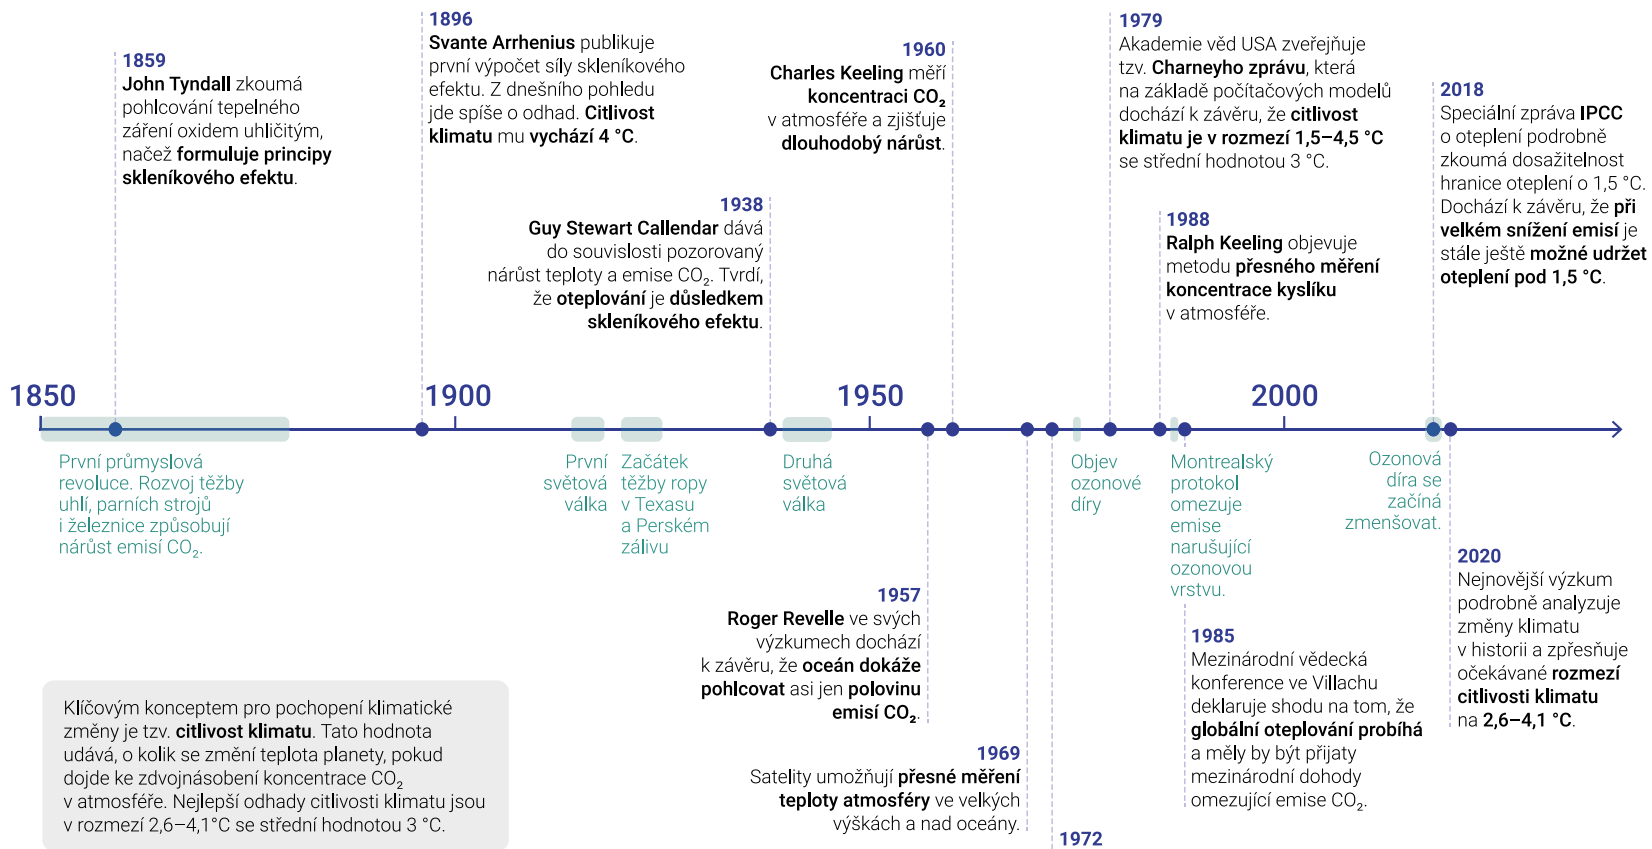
1859
John Tyndall zkoumá pohlcování tepelného záření oxidem uhličitým, načež formuluje principy skleníkového efektu.

1896
Svante Arrhenius publikuje první výpočet síly skleníkového efektu. Z dnešního pohledu jde spíše o odhad. Citlivost klimatu mu vychází 4 °C.

1938
Guy Stewart Callendar dává do souvislosti pozorovaný nárůst teploty a emise $CO_2$. Tvrdí, že oteplování je důsledkem skleníkového efektu.

1960
Charles Keeling měří koncentraci $CO_2$ v atmosféře a zjišťuje dlouhodobý nárůst.

1979
Akademie věd USA zveřejňuje tzv. Charneyho zprávu, která na základě počítačových modelů dochází k závěru, že citlivost klimatu je v rozmezí 1,5–4,5 °C se střední hodnotou 3 °C.

1988
Ralph Keeling objevuje metodu přesného měření koncentrace kyslíku v atmosféře.

2018
Speciální zpráva IPCC o oteplení podrobně zkoumá dosažitelnost hranice oteplení o 1,5 °C. Dochází k závěru, že při velkém snížení emisí je stále ještě možné udržet oteplení pod 1,5 °C.

1850

1900

1950

2000

První průmyslová revoluce. Rozvoj těžby uhlí, parních strojů i železnice způsobují nárůst emisí $CO_2$.

První světová válka

Začátek těžby ropy v Texasu a Perském zálivu

Druhá světová válka

Objev ozonové díry

Montrealský protokol omezuje emise narušující ozonovou vrstvu.

Ozonová díra se začíná zmenšovat.

1957
Roger Revelle ve svých výzkumech dochází k závěru, že oceán dokáže pohlcovat asi jen polovinu emisí $CO_2$.

1985
Mezinárodní vědecká konference ve Villachu deklaruje shodu na tom, že globální oteplování probíhá a měly by být přijaty mezinárodní dohody omezující emise $CO_2$.

2020
Nejnovější výzkum podrobně analyzuje změny klimatu v historii a zpřesňuje očekávané rozmezí citlivosti klimatu na 2,6–4,1 °C.

Klíčovým konceptem pro pochopení klimatické změny je tzv. citlivost klimatu. Tato hodnota udává, o kolik se změní teplota planety, pokud dojde ke zdvojnásobení koncentrace $CO_2$ v atmosféře. Nejlepší odhady citlivosti klimatu jsou v rozmezí 2,6–4,1°C se střední hodnotou 3 °C.

1969
Satelity umožňují přesné měření teploty atmosféry ve velkých výškách a nad oceány.

1972